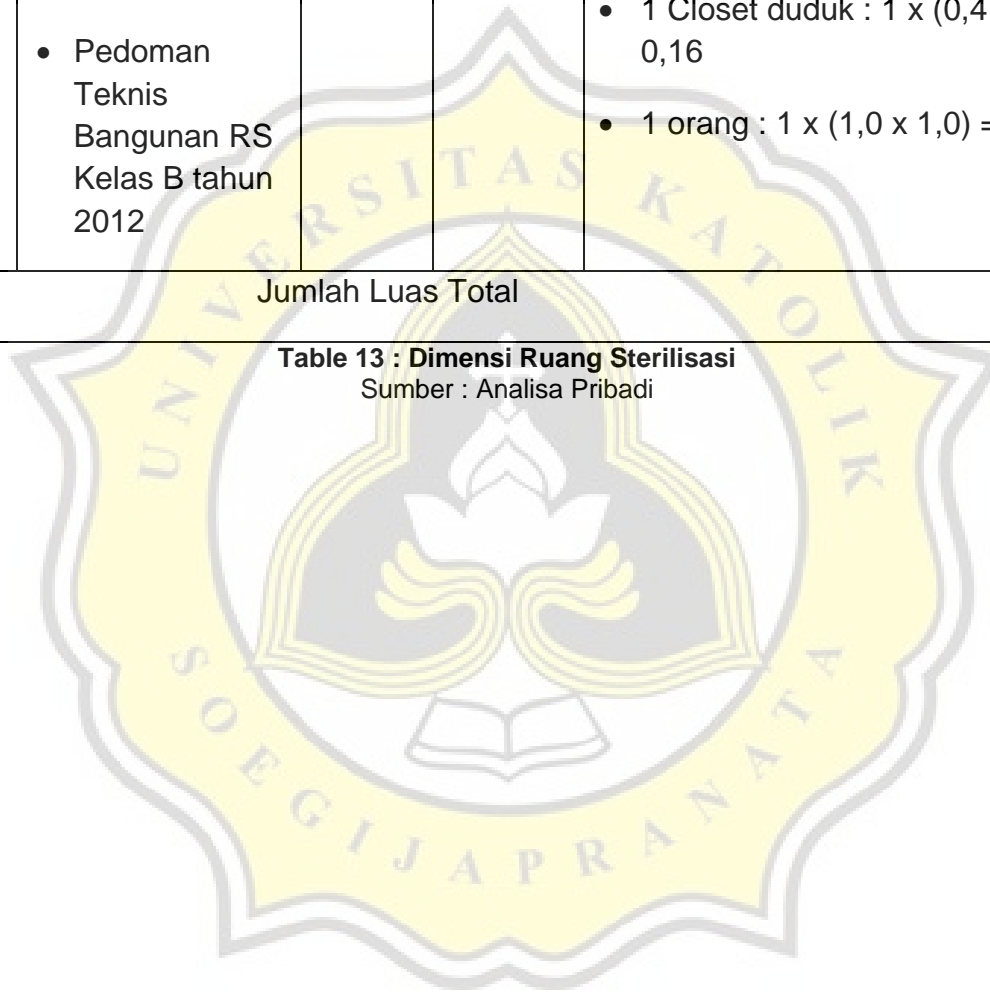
| • Pedoman Teknis Bangunan RS Kelas B tahun 2012 | | | • 1 Closet duduk : 1 x (0,4 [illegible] 0,16 • 1 orang : 1 x (1,0 x 1,0) = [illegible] |
|---|---|---|---|
| Jumlah Luas Total | | | |

**Table 13 : Dimensi Ruang Sterilisasi**
Sumber : Analisa Pribadi

UNIVERSITAS KATOLIK SOEGIJAPRANATA